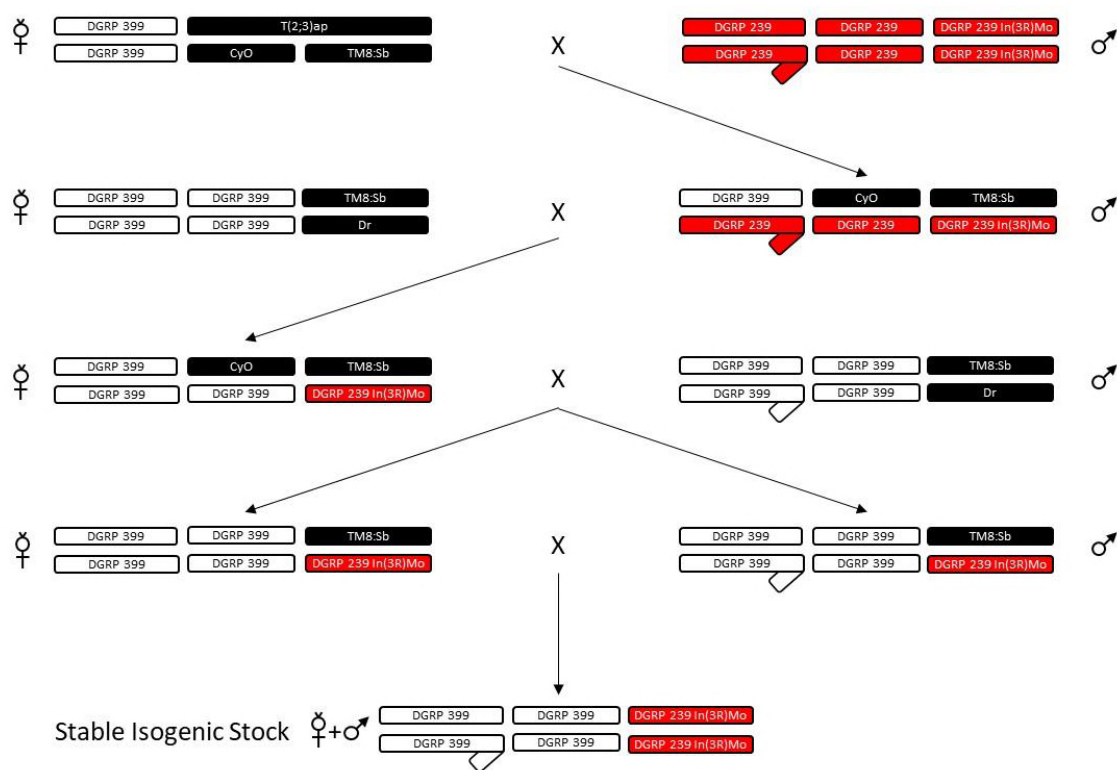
♀ DGRP 399 T(2;3)ap
DGRP 399 CyO TM8:Sb

X

DGRP 239 DGRP 239 DGRP 239 In(3R)Mo ♂
DGRP 239 DGRP 239 DGRP 239 In(3R)Mo

♀ DGRP 399 DGRP 399 TM8:Sb
DGRP 399 DGRP 399 Dr

X

DGRP 399 CyO TM8:Sb ♂
DGRP 239 DGRP 239 DGRP 239 In(3R)Mo

♀ DGRP 399 CyO TM8:Sb
DGRP 399 DGRP 399 DGRP 239 In(3R)Mo

X

DGRP 399 DGRP 399 TM8:Sb ♂
DGRP 399 DGRP 399 Dr

♀ DGRP 399 DGRP 399 TM8:Sb
DGRP 399 DGRP 399 DGRP 239 In(3R)Mo

X

DGRP 399 DGRP 399 TM8:Sb ♂
DGRP 399 DGRP 399 DGRP 239 In(3R)Mo

Stable Isogenic Stock ♀+♂ DGRP 399 DGRP 399 DGRP 239 In(3R)Mo
DGRP 399 DGRP 399 DGRP 239 In(3R)Mo